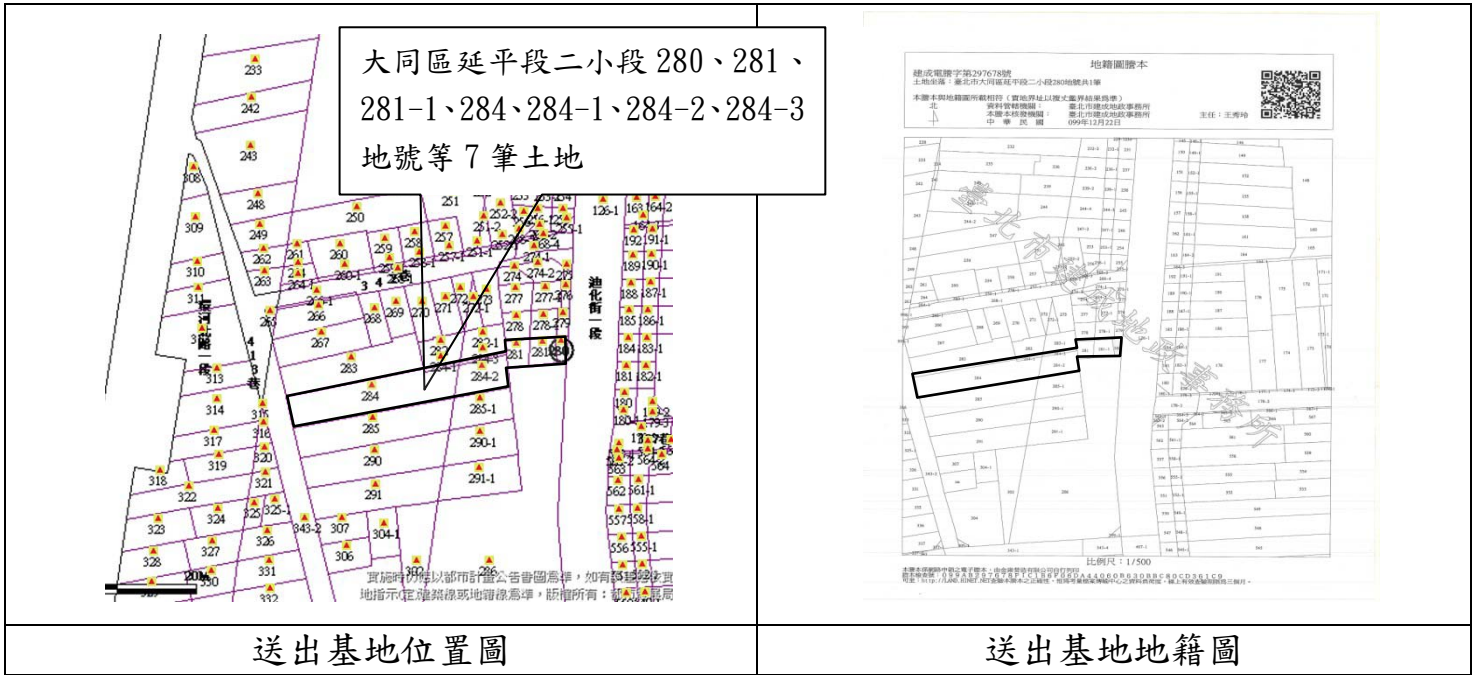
大同區延平段二小段 280、281、281-1、284、284-1、284-2、284-3 地號等 7 筆土地

233
242
243
308
309
310
248
249
250
251
262
263
260
259
258
257
261
280-1
266
268
269
270
271
272
267
283
284
285
290
291
313
314
317
319
318
322
323
324
327
328
330
331
332
326
306
307
304-1
343-2
300
286
284-2
285-1
290-1
291-1
277
278
281
274
274-2
迪化街一段
126-1
163
164-2
192
191-1
189
190-1
188
187-1
185
186-1
184
183-1
181
182-1
180
562
561-1
557
558-1
556
555-1

實施時仍以都市計畫公告書圖為準，如有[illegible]
地指示(定)建築線或地籍線為準，版權所有：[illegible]

地籍圖謄本
建成電謄字第297678號
土地坐落：臺北市大同區延平段二小段280地號共1筆
本謄本與地籍圖所載相符（實地界址以複丈鑑界結果為準）
資料管轄機關：臺北市建成地政事務所
本謄本核發機關：臺北市建成地政事務所
主任：王秀坤
中華民國 099年12月22日
北
臺北市建成地政事務所
比例尺：1/500
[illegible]

送出基地位置圖
送出基地地籍圖